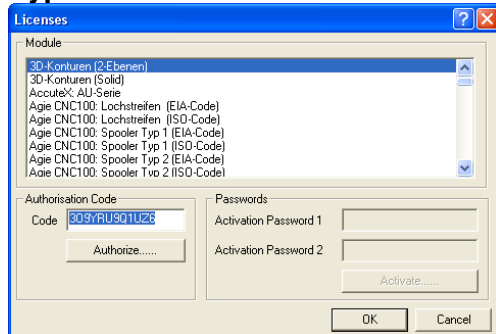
Licenses

Module

3D-Konturen (2-Ebenen)
3D-Konturen (Solid)
AccuteX: AU-Serie
Agie CNC100: Lochstreifen (EIA-Code)
Agie CNC100: Lochstreifen (ISO-Code)
Agie CNC100: Spooler Typ 1 (EIA-Code)
Agie CNC100: Spooler Typ 1 (ISO-Code)
Agie CNC100: Spooler Typ 2 (EIA-Code)
Agie CNC100: Spooler Typ 2 (ISO-Code)

Authorisation Code
Code 3O9YRU9Q1UZ6
Authorize......

Passwords
Activation Password 1
Activation Password 2
Activate......

OK
Cancel